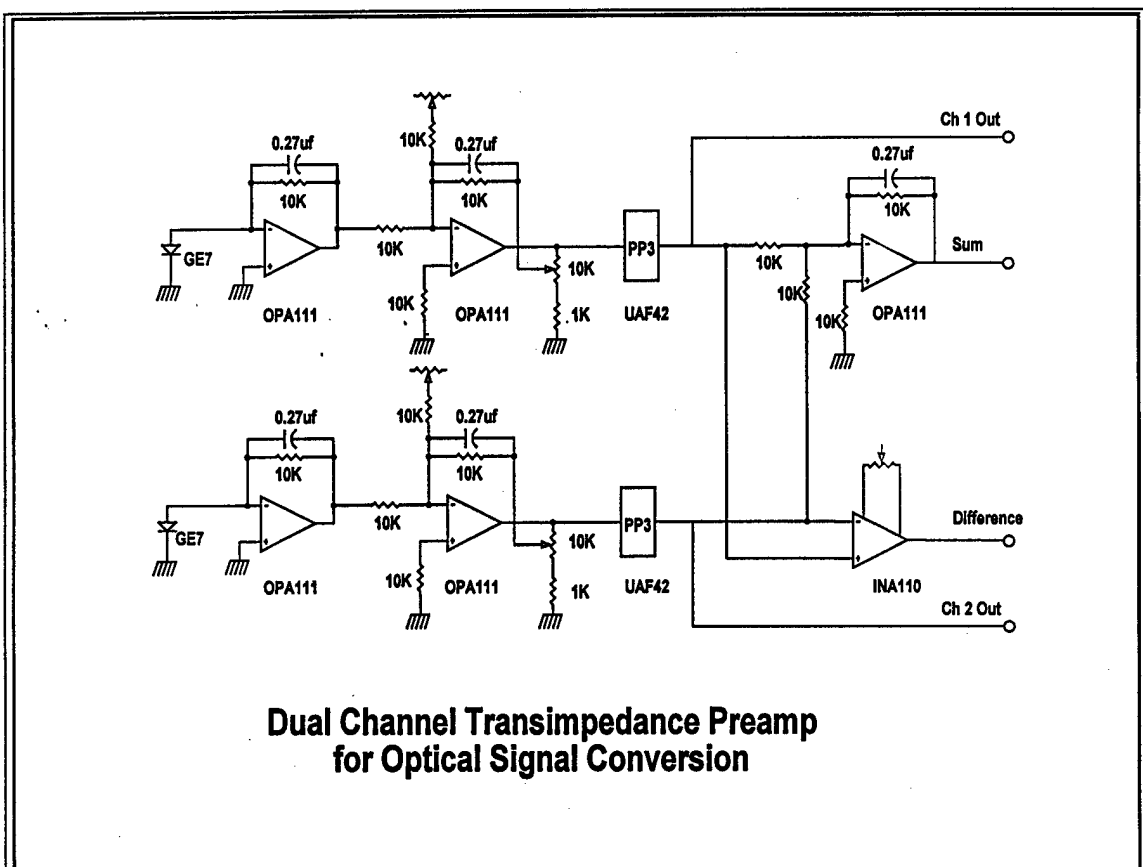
Ch 1 Out

0.27uf
10K
10K
0.27uf
10K
GE7
10K
OPA111
10K
OPA111
PP3
10K
.1K
UAF42
0.27uf
10K
10K
Sum
10K
10K
OPA111

10K
0.27uf
0.27uf
10K
10K
GE7
10K
OPA111
10K
OPA111
PP3
10K
1K
UAF42
Difference
INA110
Ch 2 Out

Dual Channel Transimpedance Preamp for Optical Signal Conversion